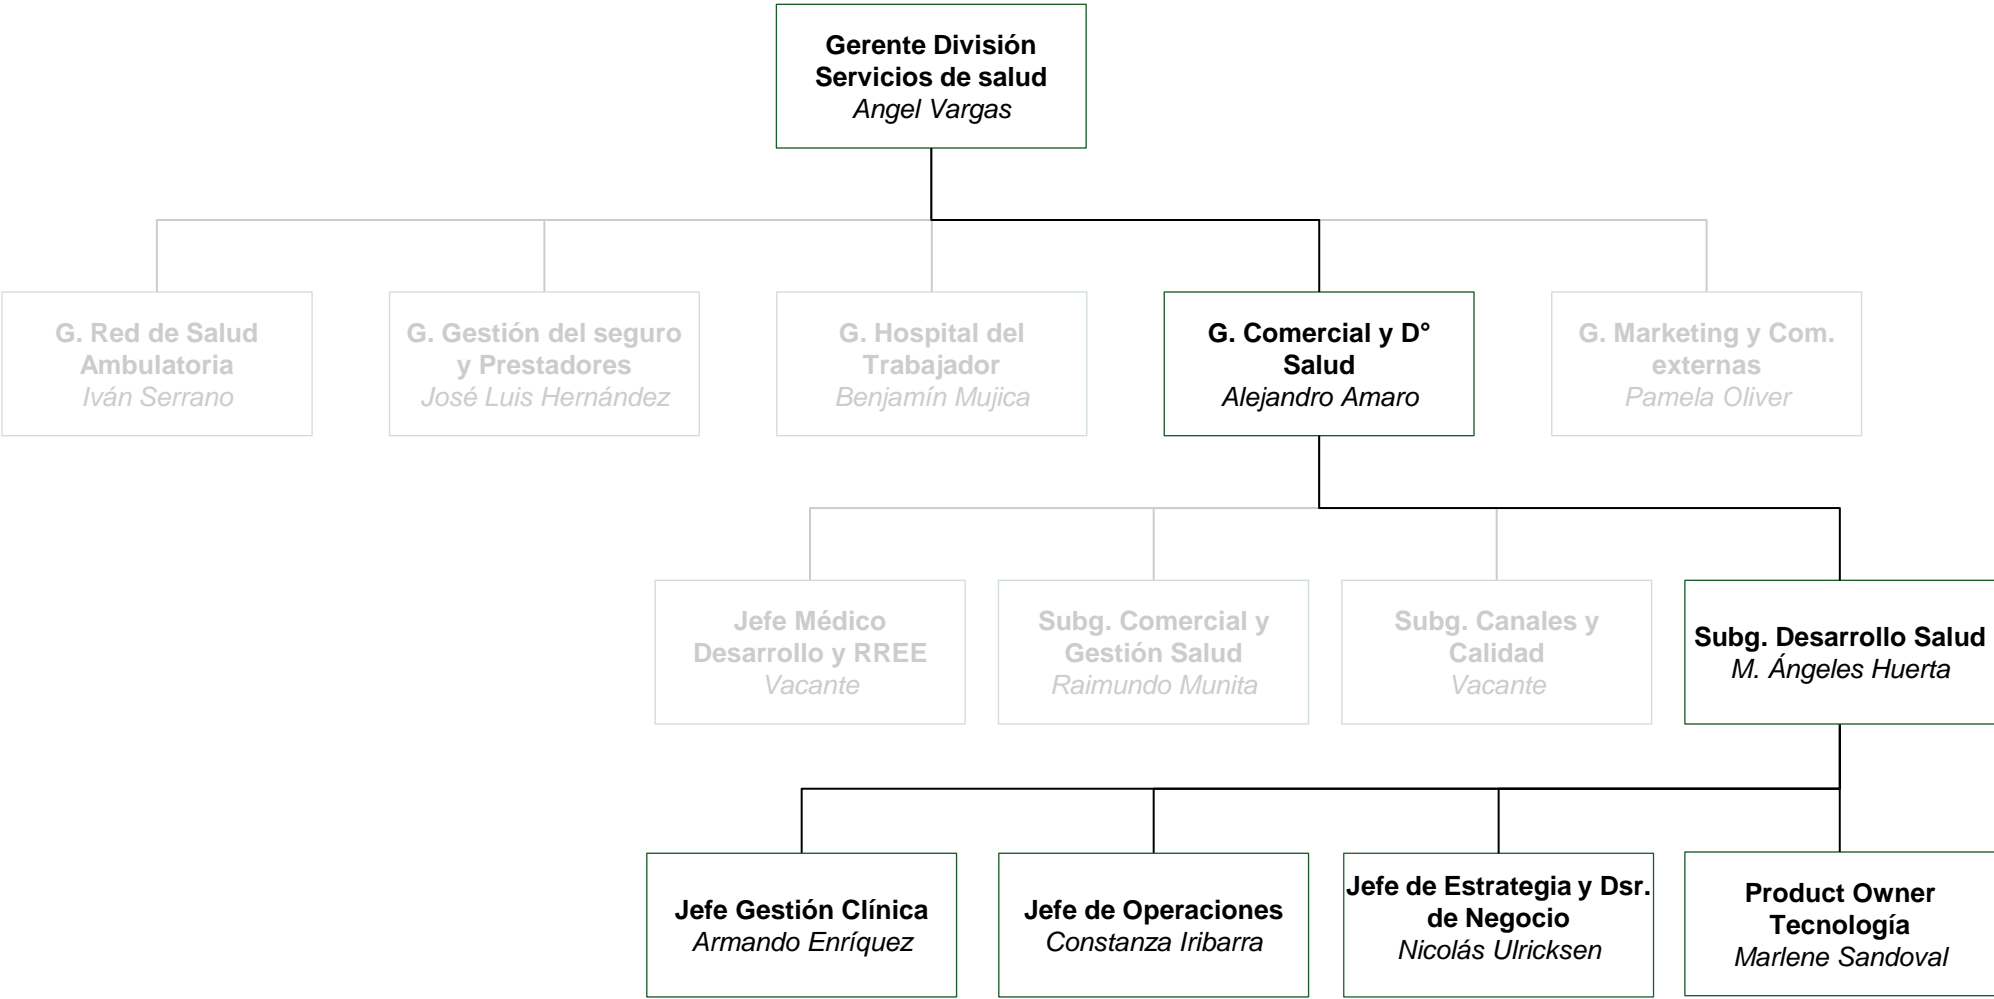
Gerente División Servicios de salud
Angel Vargas

G. Red de Salud Ambulatoria
Iván Serrano

G. Gestión del seguro y Prestadores
José Luis Hernández

G. Hospital del Trabajador
Benjamín Mujica

G. Comercial y D° Salud
Alejandro Amaro

G. Marketing y Com. externas
Pamela Oliver

Jefe Médico Desarrollo y RREE
Vacante

Subg. Comercial y Gestión Salud
Raimundo Munita

Subg. Canales y Calidad
Vacante

Subg. Desarrollo Salud
M. Ángeles Huerta

Jefe Gestión Clínica
Armando Enríquez

Jefe de Operaciones
Constanza Iribarra

Jefe de Estrategia y Dsr. de Negocio
Nicolás Ulricksen

Product Owner Tecnología
Marlene Sandoval